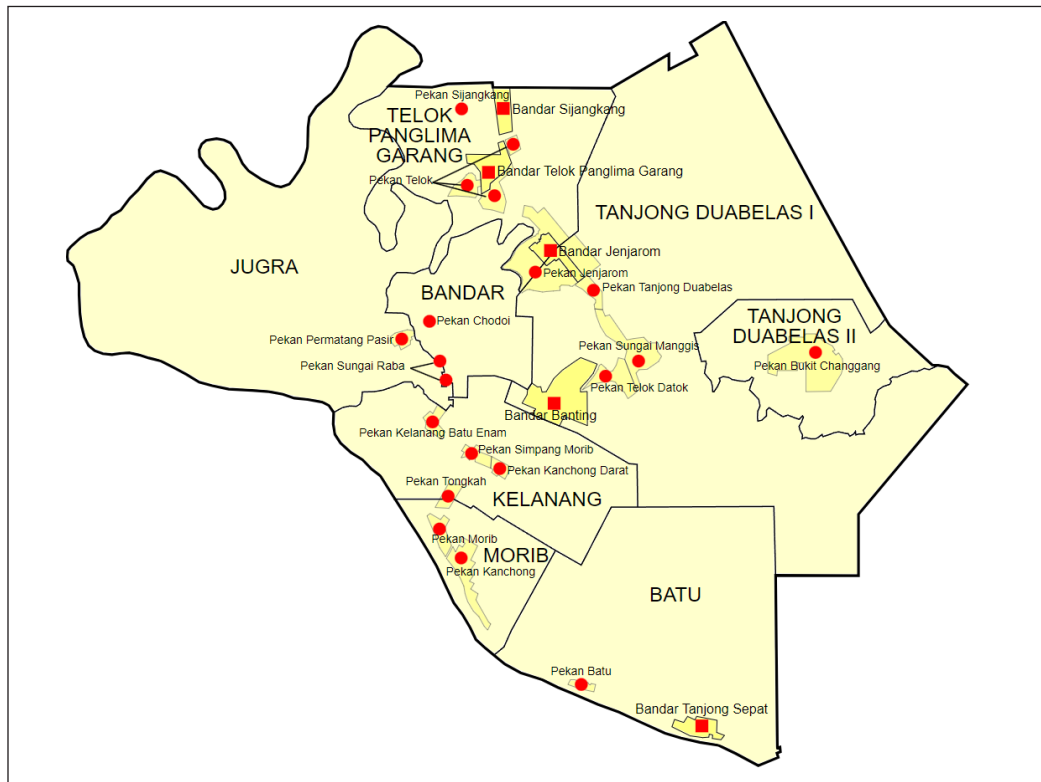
Pekan Sijangkang
Bandar Sijangkang
TELOK PANGLIMA GARANG
Pekan Telok
Bandar Telok Panglima Garang
TANJONG DUABELAS I
JUGRA
Bandar Jenjarom
Pekan Jenjarom
Pekan Tanjong Duabelas
BANDAR
Pekan Chodoi
Pekan Permatang Pasir
TANJONG DUABELAS II
Pekan Sungai Manggis
Pekan Bukit Changgang
Pekan Sungai Raba
Pekan Telok Datok
Bandar Banting
Pekan Kelanang Batu Enam
Pekan Simpang Morib
Pekan Kanchong Darat
Pekan Tongkah
KELANANG
Pekan Morib
MORIB
Pekan Kanchong
BATU
Pekan Batu
Bandar Tanjong Sepat